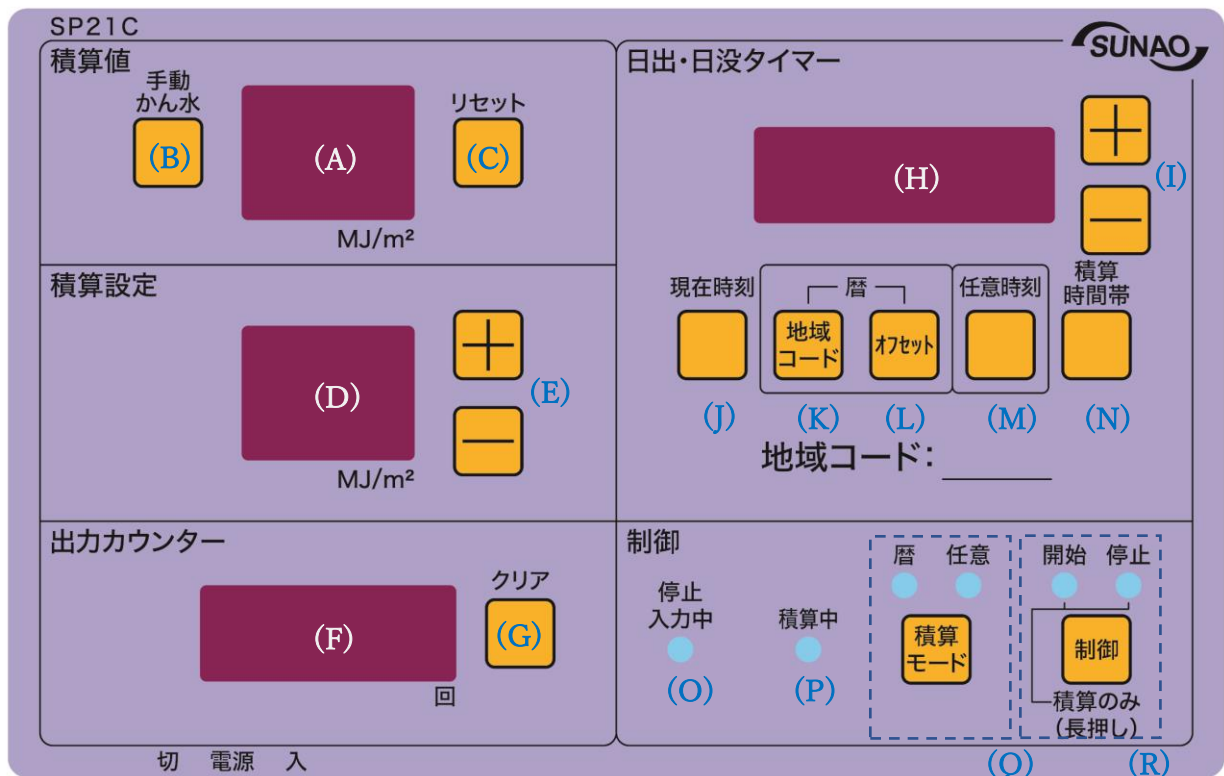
SP21C

SUNAO

積算値

手動かん水

(B)

(A)

MJ/m²

リセット

(C)

積算設定

(D)

MJ/m²

(E)

出力カウンター

(F)

回

クリア

(G)

切　電源　入

日出・日没タイマー

(H)

(I)

現在時刻

暦

地域コード

オフセット

任意時刻

積算時間帯

(J)

(K)

(L)

(M)

(N)

地域コード：

制御

停止入力中

(O)

積算中

(P)

暦　任意

積算モード

開始　停止

制御

積算のみ（長押し）

(Q)

(R)